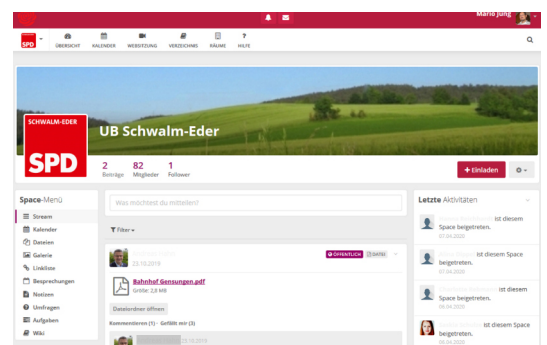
Mario Jung

SPD ÜBERSICHT KALENDER WEBSITZUNG VERZEICHNIS RÄUME HILFE

SCHWALM-EDER
SPD

UB Schwalm-Eder

2 Beiträge 82 Mitglieder 1 Follower

+ Einladen

Space-Menü
Stream
Kalender
Dateien
Galerie
Linkliste
Besprechungen
Notizen
Umfragen
Aufgaben
Wiki

Was möchtest du mitteilen?

Filter

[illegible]
22.10.2018

ÖFFENTLICH DATEI

Bahnhof Gensungen.pdf
Größe: 2,9 MB

Dateiordner öffnen

Kommentieren (1) · Gefällt mir (3)

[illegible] 23.10.2018

Letzte Aktivitäten

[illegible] ist diesem Space beigetreten.
07.04.2020

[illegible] ist diesem Space beigetreten.
07.04.2020

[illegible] ist diesem Space beigetreten.
06.04.2020

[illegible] ist diesem Space beigetreten.
06.04.2020